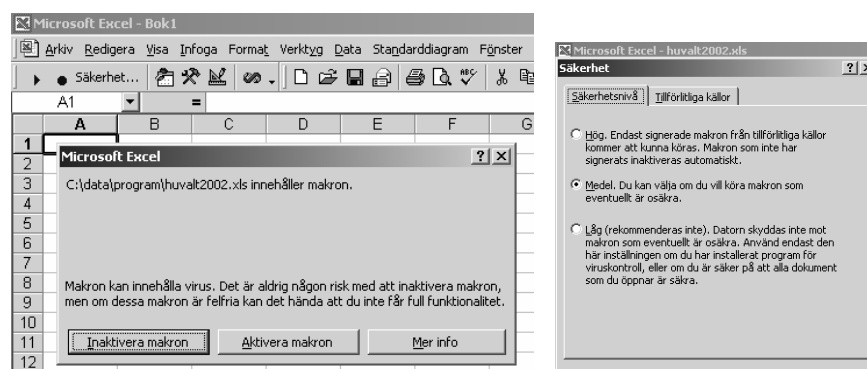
Microsoft Excel - Bok1

Arkiv Redigera Visa Infoga Format Verktyg Data Standarddiagram Fönster

Säkerhet...

A1 =

| | A | B | C | D | E | F | G |
|---|---|---|---|---|---|---|---|
| 1 | | | | | | | |
| 2 | | | | | | | |
| 3 | | | | | | | |
| 4 | | | | | | | |
| 5 | | | | | | | |
| 6 | | | | | | | |
| 7 | | | | | | | |
| 8 | | | | | | | |
| 9 | | | | | | | |
| 10 | | | | | | | |
| 11 | | | | | | | |
| 12 | | | | | | | |

Microsoft Excel ? X

C:\data\program\huvalt2002.xls innehåller makron.

Makron kan innehålla virus. Det är aldrig någon risk med att inaktivera makron, men om dessa makron är felfria kan det hända att du inte får full funktionalitet.

Inaktivera makron | Aktivera makron | Mer info

Microsoft Excel - huvalt2002.xls

Säkerhet ? X

Säkerhetsnivå | Tillförlitliga källor

Hög. Endast signerade makron från tillförlitliga källor kommer att kunna köras. Makron som inte har signerats inaktiveras automatiskt.

Medel. Du kan välja om du vill köra makron som eventuellt är osäkra.

Låg (rekommenderas inte). Datorn skyddas inte mot makron som eventuellt är osäkra. Använd endast den här inställningen om du har installerat program för viruskontroll, eller om du är säker på att alla dokument som du öppnar är säkra.